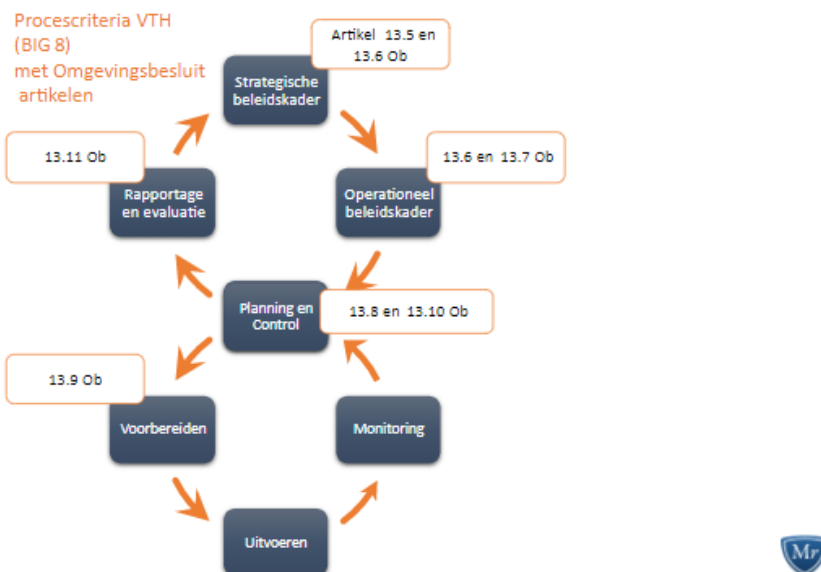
Procescriteria VTH
(BIG 8)
met Omgevingsbesluit artikelen

Artikel 13.5 en 13.6 Ob

Strategische beleidskader

13.6 en 13.7 Ob

Operationeel beleidskader

13.11 Ob

Rapportage en evaluatie

Planning en Control

13.8 en 13.10 Ob

13.9 Ob

Voorbereiden

Monitoring

Uitvoeren

Mr